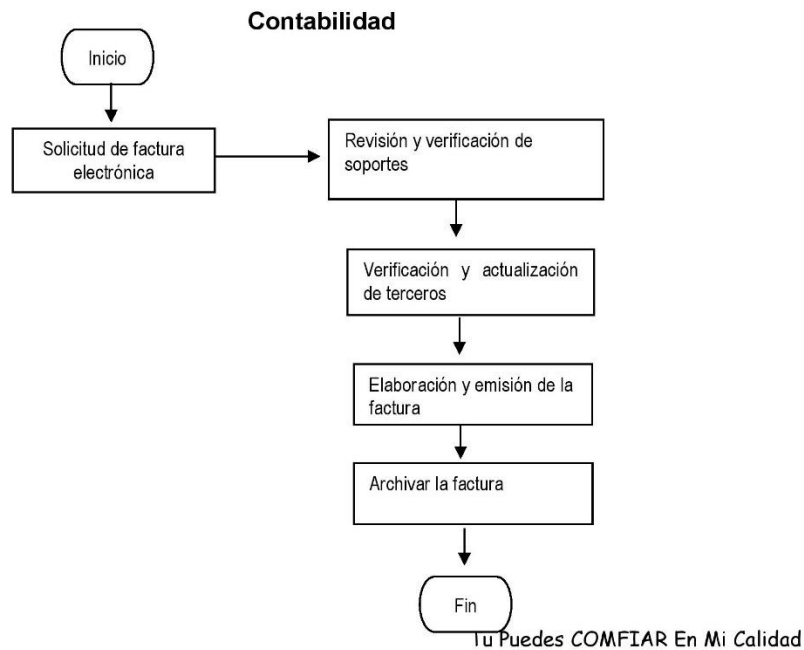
Contabilidad

Inicio

Solicitud de factura electrónica

Revisión y verificación de soportes

Verificación y actualización de terceros

Elaboración y emisión de la factura

Archivar la factura

Fin

Tu Puedes COMFIAR En Mi Calidad